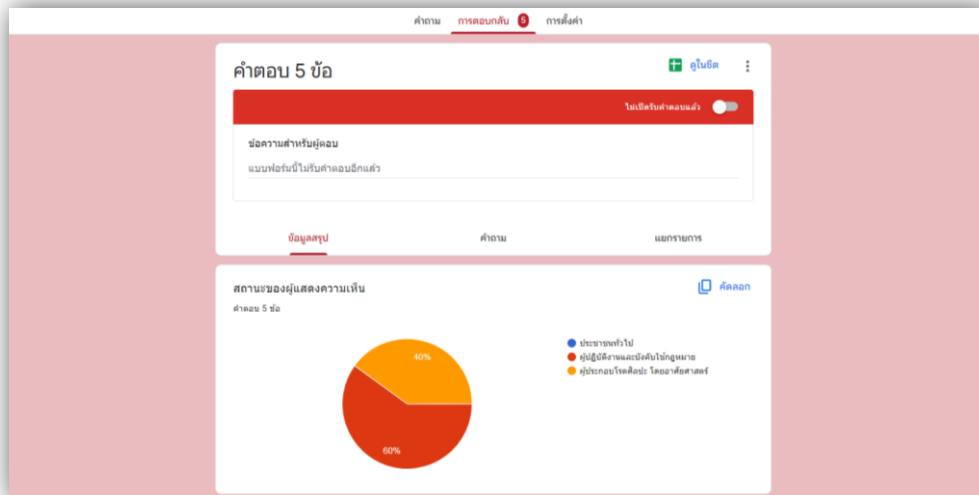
คำถาม การตอบกลับ 5 การตั้งค่า

คำตอบ 5 ข้อ

ดูในชีต

ไม่เปิดรับคำตอบแล้ว

ข้อความสำหรับผู้ตอบ

แบบฟอร์มนี้ไม่รับคำตอบอีกแล้ว

ข้อมูลสรุป คำถาม แยกรายการ

สถานะของผู้แสดงความเห็น

คัดลอก

คำตอบ 5 ข้อ

40%

60%

ประชาชนทั่วไป
ผู้ปฏิบัติงานและบังคับใช้กฎหมาย
ผู้ประกอบโรคศิลปะ โดยอาศัยศาสตร์